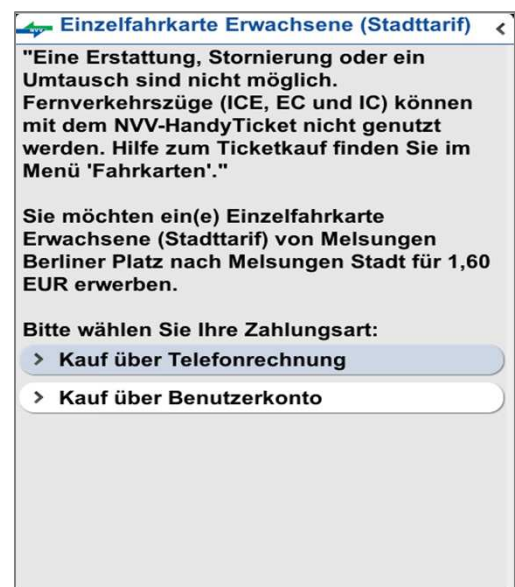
Einzelfahrkarte Erwachsene (Stadttarif) <

"Eine Erstattung, Stornierung oder ein Umtausch sind nicht möglich. Fernverkehrszüge (ICE, EC und IC) können mit dem NVV-HandyTicket nicht genutzt werden. Hilfe zum Ticketkauf finden Sie im Menü 'Fahrkarten'."

Sie möchten ein(e) Einzelfahrkarte Erwachsene (Stadttarif) von Melsungen Berliner Platz nach Melsungen Stadt für 1,60 EUR erwerben.

Bitte wählen Sie Ihre Zahlungsart:

> Kauf über Telefonrechnung

> Kauf über Benutzerkonto